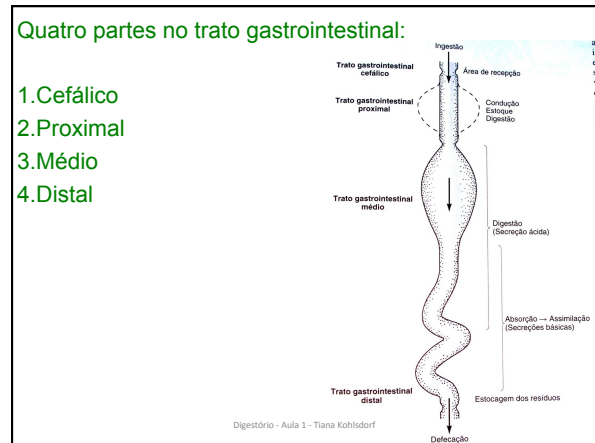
Quatro partes no trato gastrointestinal:

1.Cefálico
2.Proximal
3.Médio
4.Distal

Ingestão

Trato gastrointestinal cefálico

Área de recepção

Trato gastrointestinal proximal

Condução
Estoque
Digestão

Trato gastrointestinal médio

Digestão
(Secreção ácida)

Absorção → Assimilação
(Secreções básicas)

Trato gastrointestinal distal

Estocagem dos resíduos

Defecação

Digestório - Aula 1 - Tiana Kohlsdorf